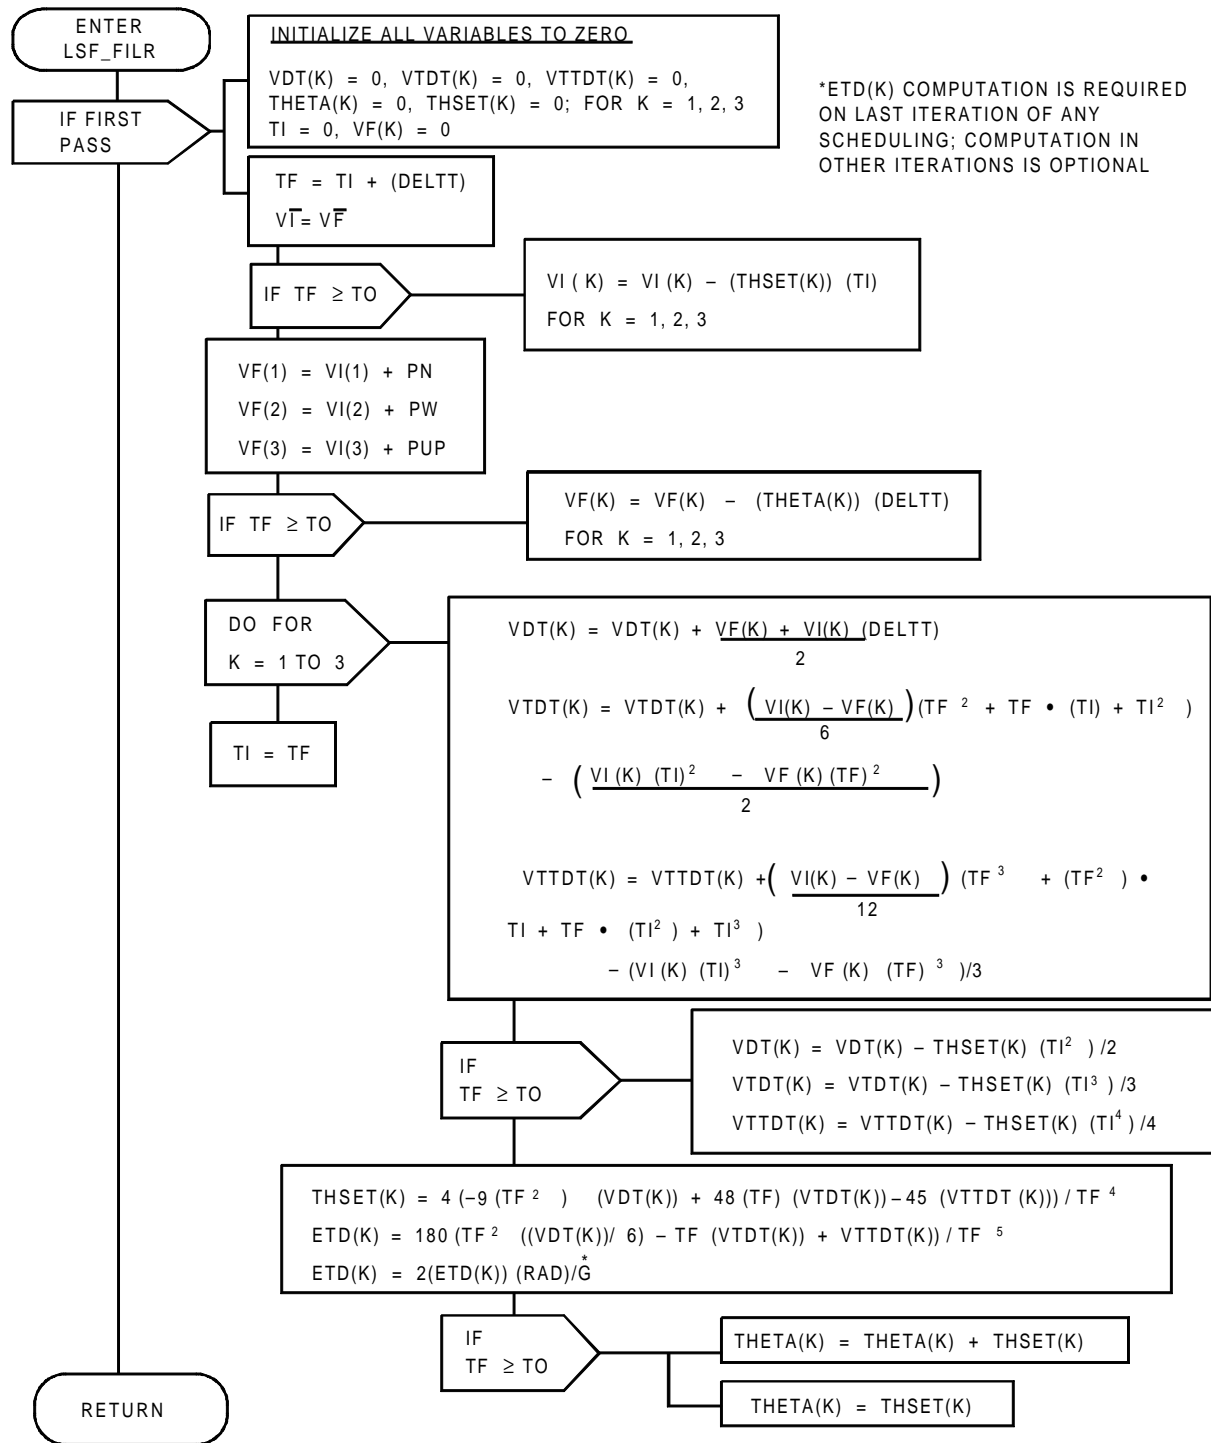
ENTER LSF_FILR

IF FIRST PASS

INITIALIZE ALL VARIABLES TO ZERO

VDT(K) = 0, VTDT(K) = 0, VTTDT(K) = 0, THETA(K) = 0, THSET(K) = 0; FOR K = 1, 2, 3 TI = 0, VF(K) = 0

*ETD(K) COMPUTATION IS REQUIRED ON LAST ITERATION OF ANY SCHEDULING; COMPUTATION IN OTHER ITERATIONS IS OPTIONAL

TF = TI + (DELTT)
$V\overline{I} = V\overline{F}$

IF TF $\geq$ TO

VI ( K) = VI (K) – (THSET(K)) (TI)
FOR K = 1, 2, 3

VF(1) = VI(1) + PN
VF(2) = VI(2) + PW
VF(3) = VI(3) + PUP

IF TF $\geq$ TO

VF(K) = VF(K) – (THETA(K)) (DELTT)
FOR K = 1, 2, 3

DO FOR K = 1 TO 3

TI = TF

VDT(K) = VDT(K) + $\frac{VF(K) + VI(K)}{2}$ (DELTT)

VTDT(K) = VTDT(K) + $\left(\frac{VI(K) - VF(K)}{6}\right)$(TF $^2$ + TF • (TI) + TI$^2$ )

– $\left(\frac{VI(K)(TI)^2 - VF(K)(TF)^2}{2}\right)$

VTTDT(K) = VTTDT(K) +$\left(\frac{VI(K) - VF(K)}{12}\right)$ (TF $^3$ + (TF$^2$ ) • TI + TF • (TI$^2$ ) + TI$^3$ )

– (VI (K) (TI)$^3$ – VF (K) (TF) $^3$ )/3

IF TF $\geq$ TO

VDT(K) = VDT(K) – THSET(K) (TI$^2$ ) /2
VTDT(K) = VTDT(K) – THSET(K) (TI$^3$ ) /3
VTTDT(K) = VTTDT(K) – THSET(K) (TI$^4$ ) /4

THSET(K) = 4 (–9 (TF $^2$ ) (VDT(K)) + 48 (TF) (VTDT(K)) – 45 (VTTDT (K))) / TF $^4$
ETD(K) = 180 (TF $^2$ ((VDT(K))/ 6) – TF (VTDT(K)) + VTTDT(K)) / TF $^5$
ETD(K) = 2(ETD(K)) (RAD)/G$^*$

IF TF $\geq$ TO

THETA(K) = THETA(K) + THSET(K)

THETA(K) = THSET(K)

RETURN